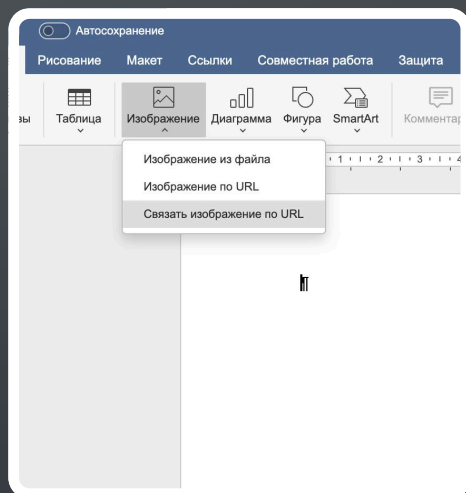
Автосохранение

Рисование Макет Ссылки Совместная работа Защита

ы Таблица Изображение Диаграмма Фигура SmartArt Комментар

Изображение из файла
Изображение по URL
Связать изображение по URL

1 · 1 · 2 · 1 · 3 · 1 · 4